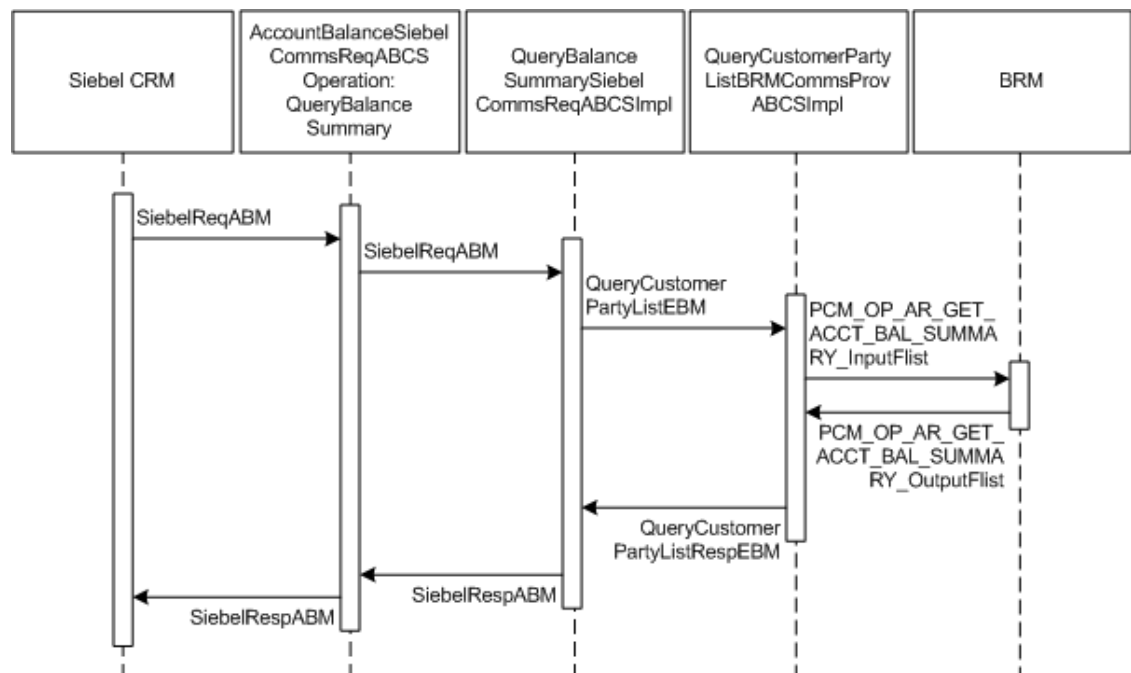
Siebel CRM

AccountBalanceSiebelCommsReqABCS Operation: QueryBalanceSummary

QueryBalanceSummarySiebelCommsReqABCSImpl

QueryCustomerPartyListBRMCommsProvABCSImpl

BRM

SiebelReqABM

SiebelReqABM

QueryCustomerPartyListEBM

PCM_OP_AR_GET_ACCT_BAL_SUMMARY_InputFlist

PCM_OP_AR_GET_ACCT_BAL_SUMMARY_OutputFlist

QueryCustomerPartyListRespEBM

SiebelRespABM

SiebelRespABM